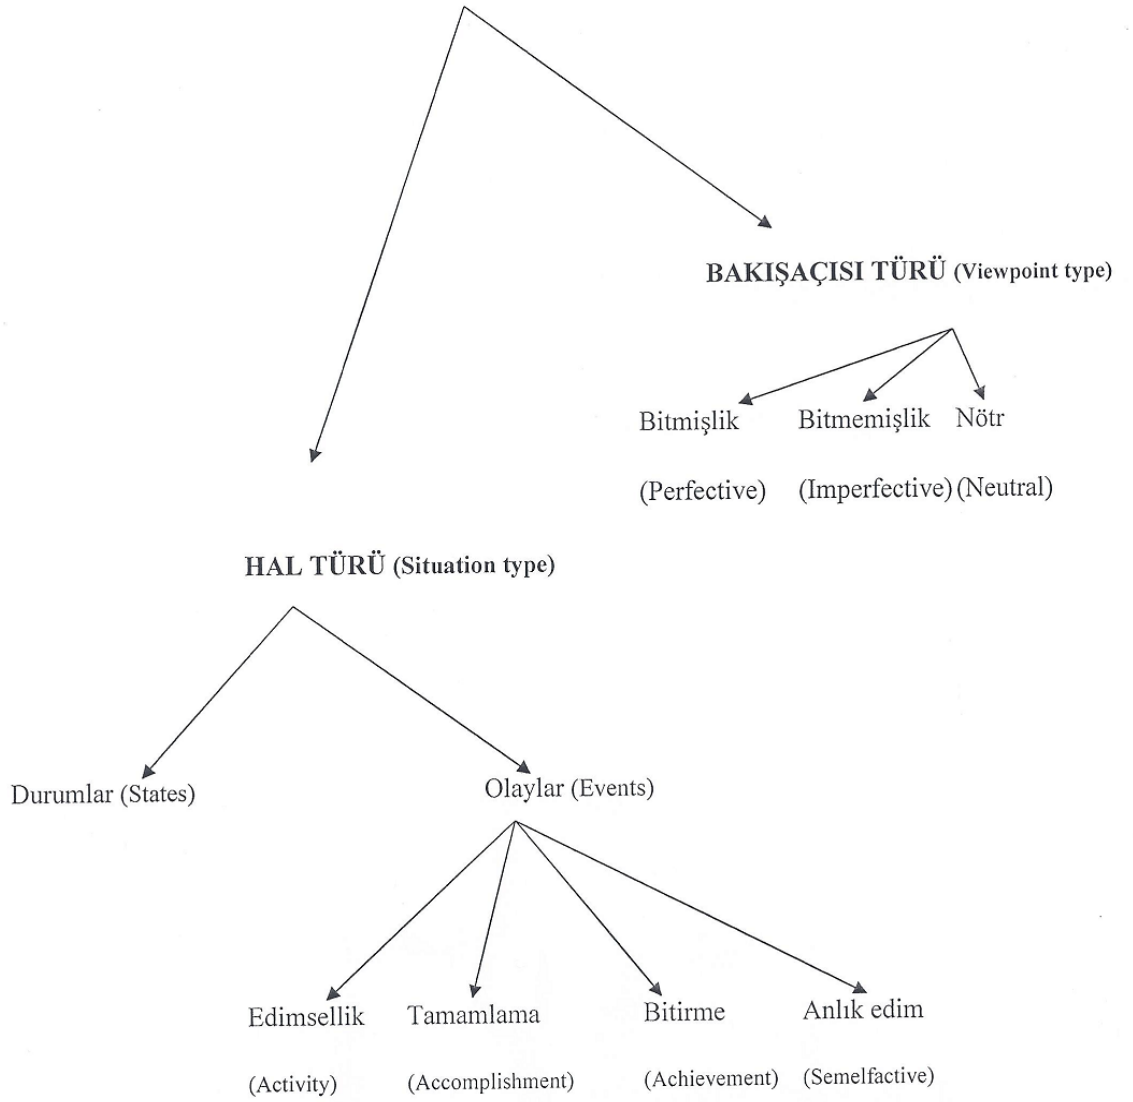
BAKIŞAÇISI TÜRÜ (Viewpoint type)

Bitmişlik (Perfective)

Bitmemişlik (Imperfective)

Nötr (Neutral)

HAL TÜRÜ (Situation type)

Durumlar (States)

Olaylar (Events)

Edimsellik (Activity)

Tamamlama (Accomplishment)

Bitirme (Achievement)

Anlık edim (Semelfactive)